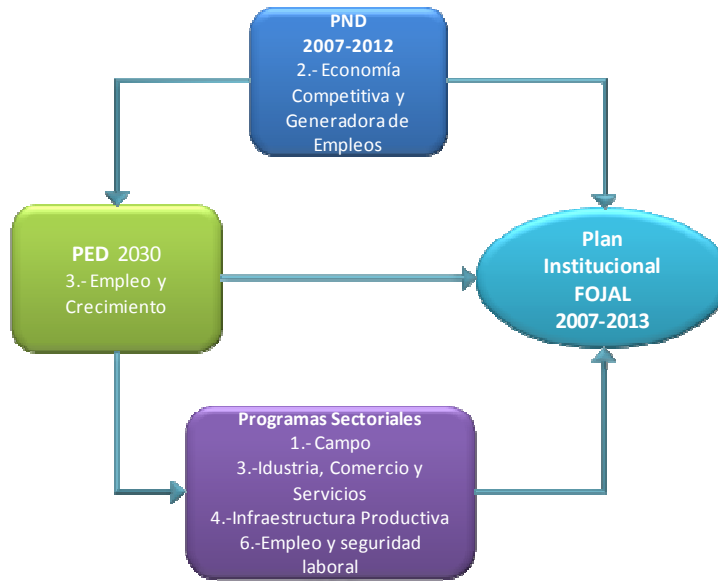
PND
2007-2012
2.- Economía Competitiva y Generadora de Empleos

PED 2030
3.- Empleo y Crecimiento

Plan Institucional FOJAL 2007-2013

Programas Sectoriales
1.- Campo
3.-Idustria, Comercio y Servicios
4.-Infraestructura Productiva
6.-Empleo y seguridad laboral